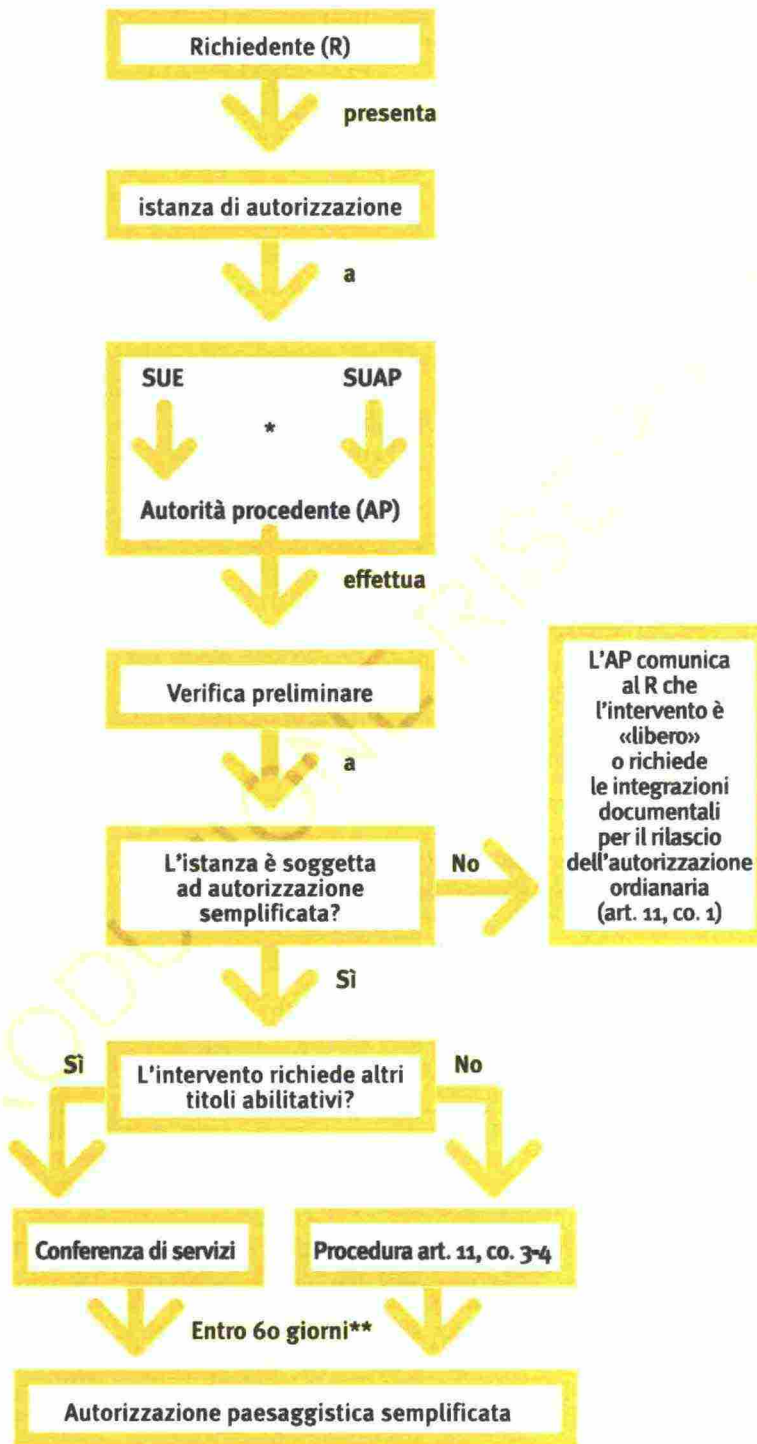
Richiedente (R)

presenta

istanza di autorizzazione

a

SUE

SUAP

*

Autorità procedente (AP)

effettua

Verifica preliminare

a

L'istanza è soggetta ad autorizzazione semplificata?

No

L'AP comunica al R che l'intervento è «libero» o richiede le integrazioni documentali per il rilascio dell'autorizzazione ordinaria (art. 11, co. 1)

Sì

Sì

L'intervento richiede altri titoli abilitativi?

No

Conferenza di servizi

Procedura art. 11, co. 3-4

Entro 60 giorni**

Autorizzazione paesaggistica semplificata